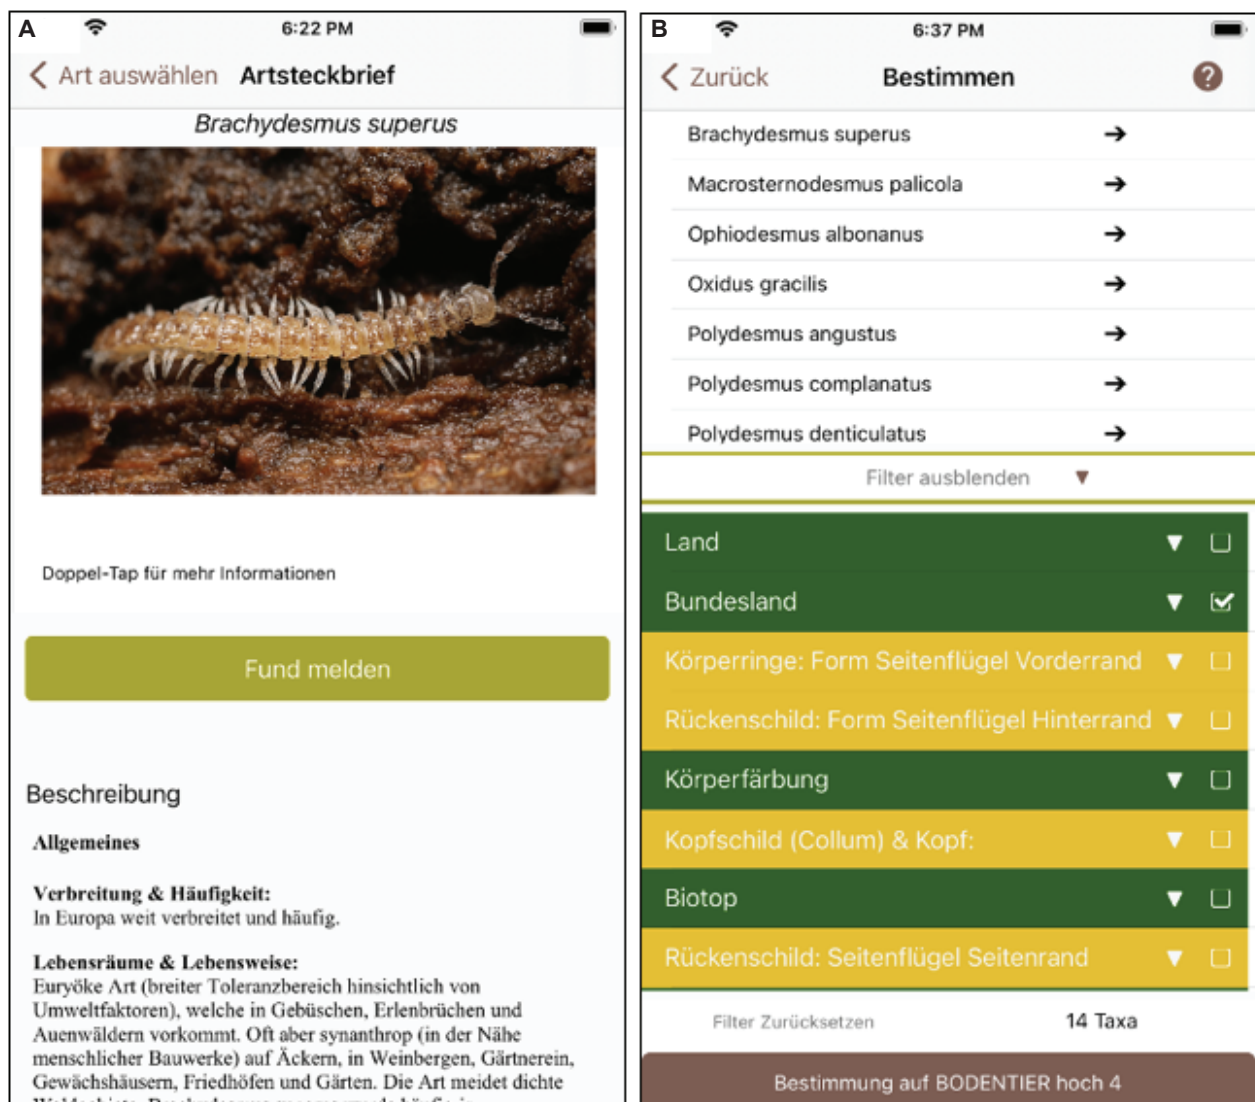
A

6:22 PM

Art auswählen Artsteckbrief

Brachydesmus superus

Doppel-Tap für mehr Informationen

Fund melden

Beschreibung

Allgemeines

Verbreitung & Häufigkeit:
In Europa weit verbreitet und häufig.

Lebensräume & Lebensweise:
Euryöke Art (breiter Toleranzbereich hinsichtlich von Umweltfaktoren), welche in Gebüschen, Erlenbrüchen und Auenwäldern vorkommt. Oft aber synanthrop (in der Nähe menschlicher Bauwerke) auf Äckern, in Weinbergen, Gärtnerein, Gewächshäusern, Friedhöfen und Gärten. Die Art meidet dichte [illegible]

B

6:37 PM

Zurück Bestimmen

Brachydesmus superus

Macrosternodesmus palicola

Ophiodesmus albonanus

Oxidus gracilis

Polydesmus angustus

Polydesmus complanatus

Polydesmus denticulatus

Filter ausblenden

Land

Bundesland

Körperringe: Form Seitenflügel Vorderrand

Rückenschild: Form Seitenflügel Hinterrand

Körperfärbung

Kopfschild (Collum) & Kopf:

Biotop

Rückenschild: Seitenflügel Seitenrand

Filter Zurücksetzen 14 Taxa

Bestimmung auf BODENTIER hoch 4